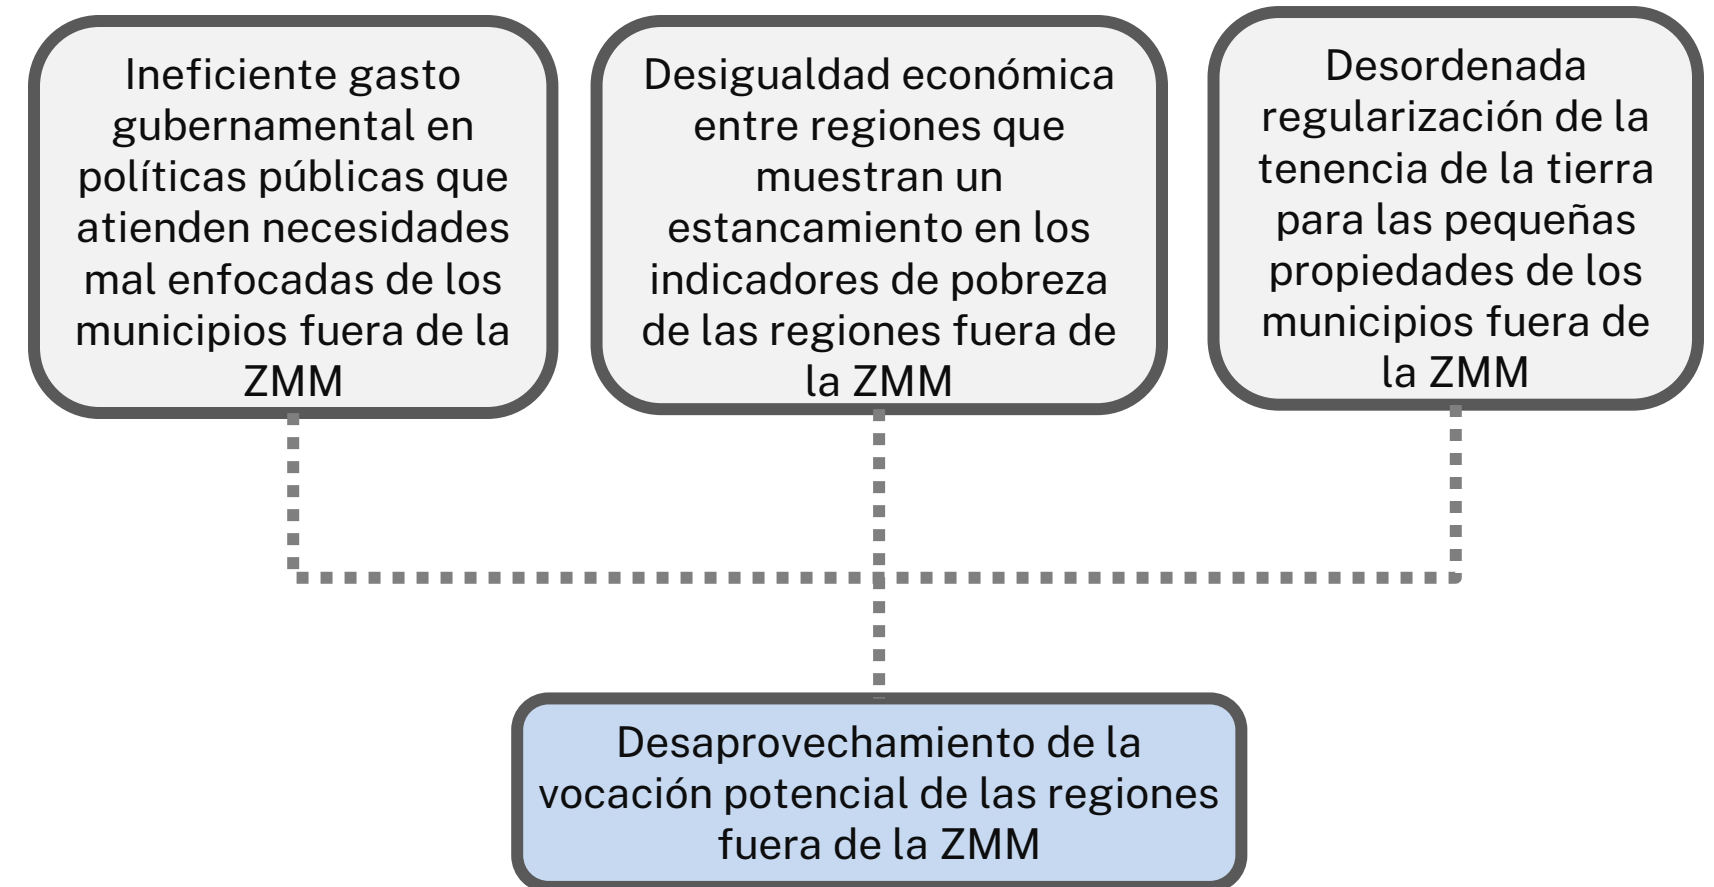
Ineficiente gasto gubernamental en políticas públicas que atienden necesidades mal enfocadas de los municipios fuera de la ZMM

Desigualdad económica entre regiones que muestran un estancamiento en los indicadores de pobreza de las regiones fuera de la ZMM

Desordenada regularización de la tenencia de la tierra para las pequeñas propiedades de los municipios fuera de la ZMM

Desaprovechamiento de la vocación potencial de las regiones fuera de la ZMM